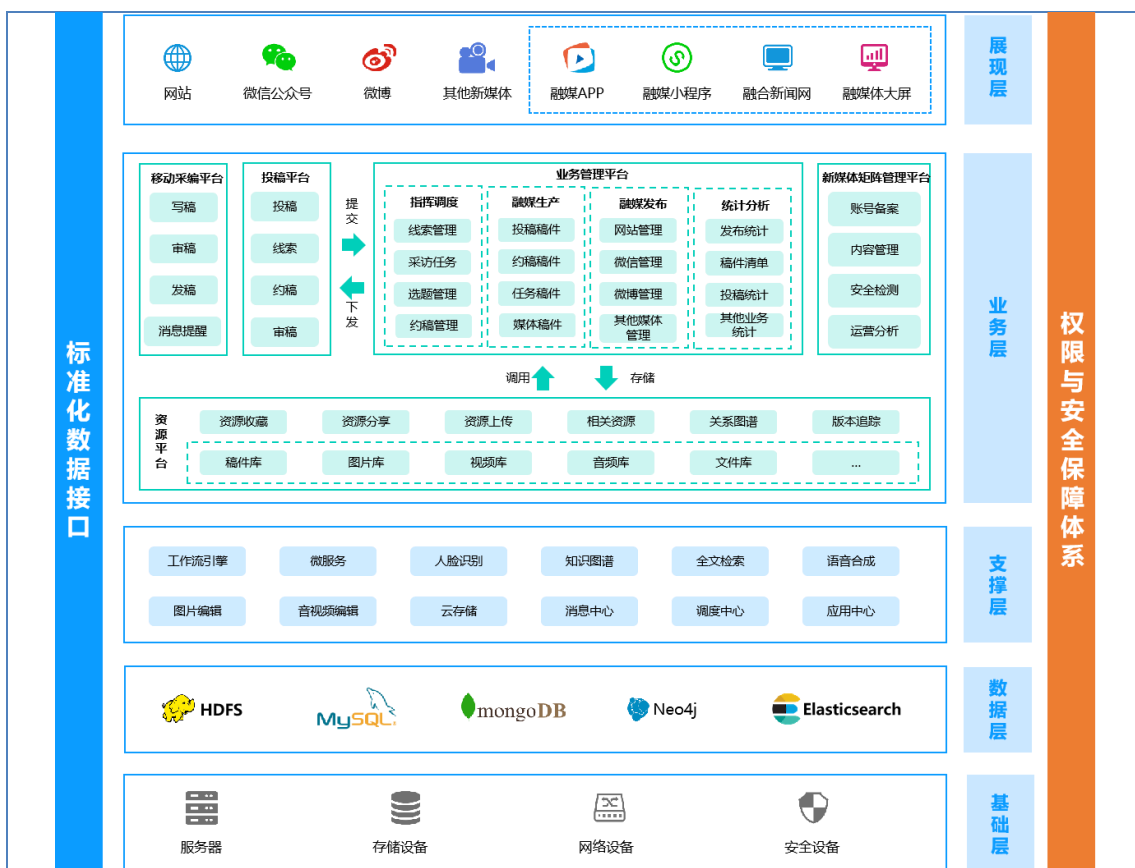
标准化数据接口

网站
微信公众号
微博
其他新媒体
融媒APP
融媒小程序
融合新闻网
融媒体大屏

展现层

移动采编平台
写稿
审稿
发稿
消息提醒

投稿平台
投稿
线索
约稿
审稿

提交
下发

业务管理平台

指挥调度
线索管理
采访任务
选题管理
约稿管理

融媒生产
投稿稿件
约稿稿件
任务稿件
媒体稿件

融媒发布
网站管理
微信管理
微博管理
其他媒体管理

统计分析
发布统计
稿件清单
投稿统计
其他业务统计

新媒体矩阵管理平台
账号备案
内容管理
安全检测
运营分析

调用
存储

资源平台
资源收藏
资源分享
资源上传
相关资源
关系图谱
版本追踪
稿件库
图片库
视频库
音频库
文件库
...

业务层

工作流引擎
微服务
人脸识别
知识图谱
全文检索
语音合成
图片编辑
音视频编辑
云存储
消息中心
调度中心
应用中心

支撑层

HDFS
MySQL
mongoDB
Neo4j
Elasticsearch

数据层

服务器
存储设备
网络设备
安全设备

基础层

权限与安全保障体系